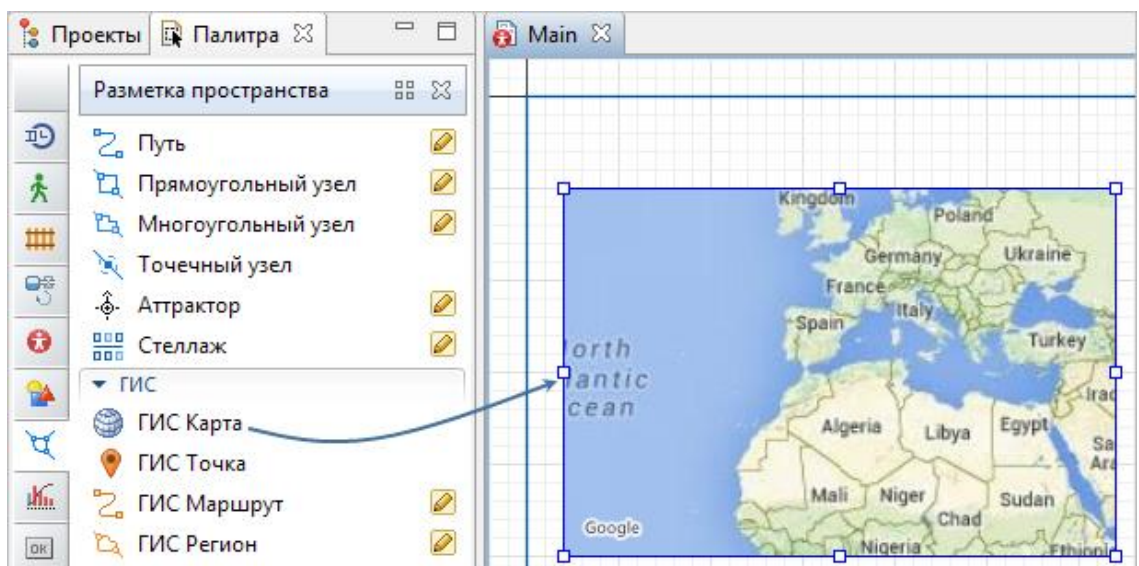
Проекты Палитра ☒

Main ☒

Разметка пространства

Путь

Прямоугольный узел

Многоугольный узел

Точечный узел

Аттрактор

Стеллаж

ГИС

ГИС Карта

ГИС Точка

ГИС Маршрут

ГИС Регион

OK

Kingdom
Poland
Germany
Ukraine
France
Italy
Spain
Turkey
orth
antic
cean
Irac
Algeria
Libya
Egypt
Sa
Ara
Mali
Niger
Sudan
Chad
Google
Nigeria
Ethiopi